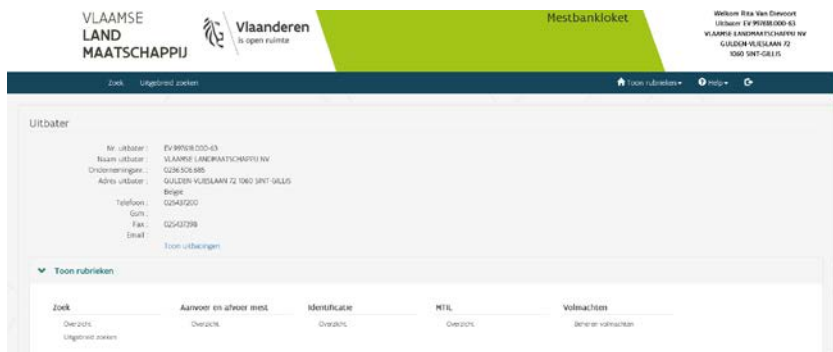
VLAAMSE
LAND
MAATSCHAPPIJ

Vlaanderen
is open ruimte

Mestbankloket

Welkom Rita Van Dievoort
Uitbater EV 997618.000-63
VLAAMSE LANDMAATSCHAPPIJ NV
GULDEN-VLIESLAAN 72
1060 SINT-GILLIS

Zoek Uitgebreid zoeken

Toon rubrieken Help

Uitbater

Nr. uitbater : EV 997618.000-63
Naam uitbater : VLAAMSE LANDMAATSCHAPPIJ NV
Ondernemingsnr. : 0236.506.685
Adres uitbater : GULDEN-VLIESLAAN 72 1060 SINT-GILLIS
België
Telefoon : 025437200
Gsm :
Fax : 025437398
Email :
Toon uitbatingen

Toon rubrieken

| Zoek | Aanvoer en afvoer mest | Identificatie | MTIL | Volmachten |
|---|---|---|---|---|
| Overzicht | Overzicht | Overzicht | Overzicht | Beheren volmachten |
| Uitgebreid zoeken | | | | |